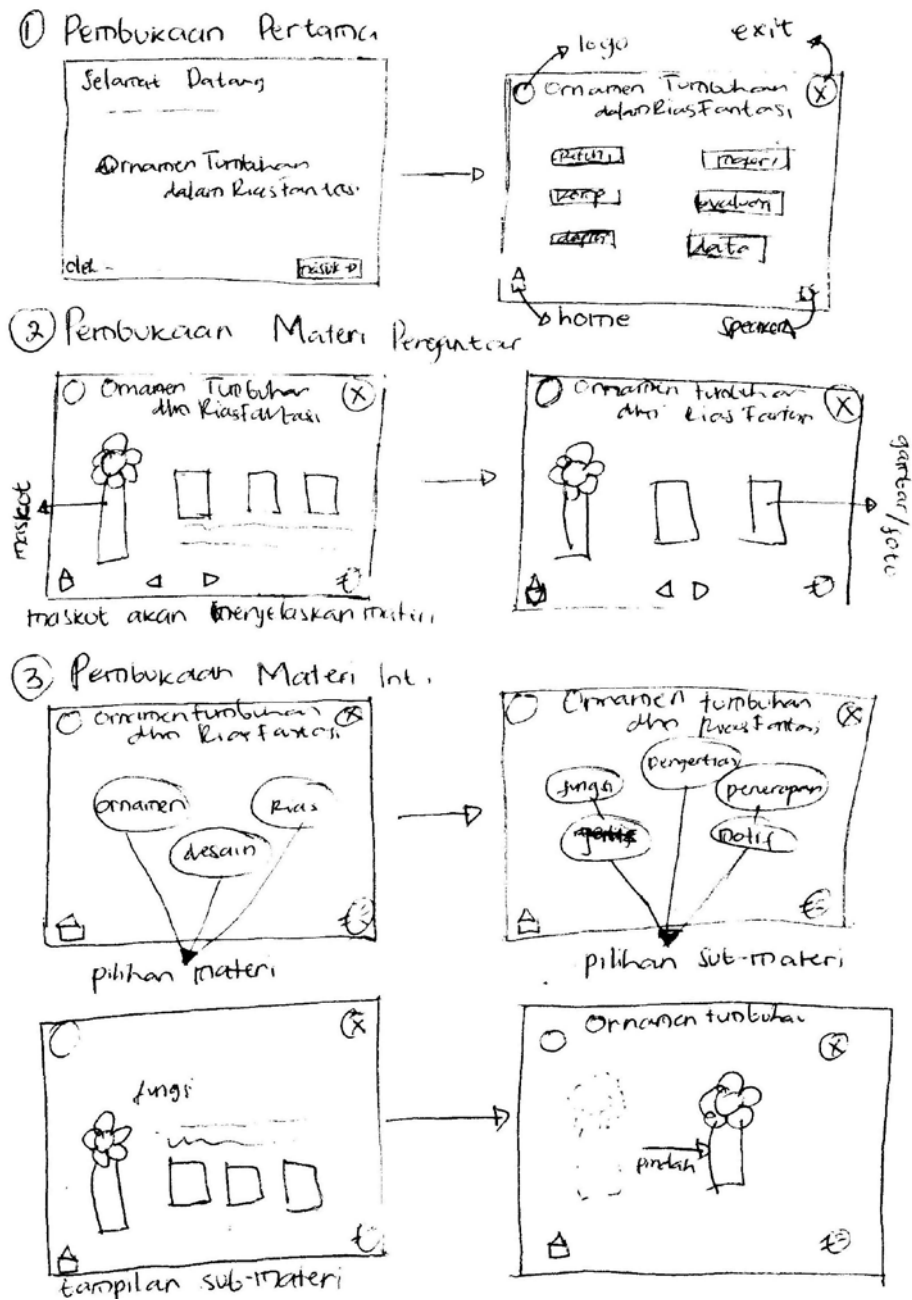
① Pembukaan Pertama

Selamat Datang

Ornamen Tumbuhan dalam Rias Fantasi

dll -

masuk

logo

exit

Ornamen Tumbuhan dalam Rias Fantasi

Petunjuk

materi

Komp

evaluasi

daftar

data

home

speaker

② Pembukaan Materi Pengantar

Ornamen Tumbuhan dlm Rias Fantasi

maskot

maskot akan menjelaskan materi

Ornamen tumbuhan dlm Rias Fantasi

gambar/foto

③ Pembukaan Materi Inti

Ornamen tumbuhan dlm Rias Fantasi

ornamen

Rias

desain

pilihan materi

Ornamen tumbuhan dlm Rias Fantasi

fungsi

pengertian

penerapan

jenis

motif

pilihan sub-materi

fungsi

tampilan sub-materi

Ornamen tumbuhan

pindah